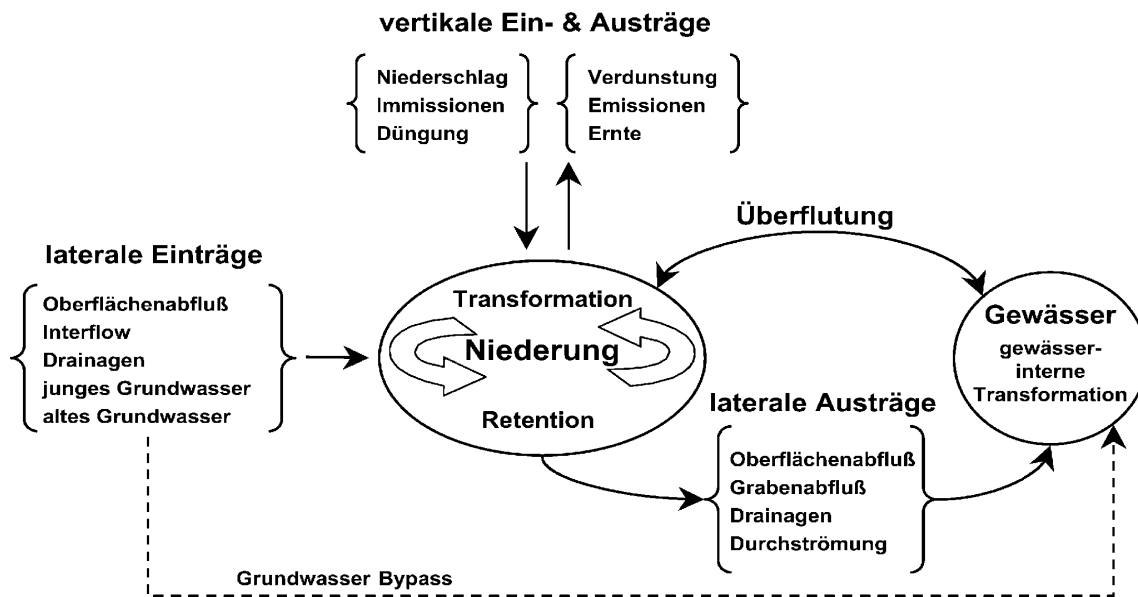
vertikale Ein- & Austräge

Niederschlag
Immissionen
Düngung

Verdunstung
Emissionen
Ernte

Überflutung

laterale Einträge

Oberflächenabfluß
Interflow
Drainagen
junges Grundwasser
altes Grundwasser

Transformation
Niederung
Retention

Gewässer
gewässerinterne Transformation

laterale Austräge

Oberflächenabfluß
Grabenabfluß
Drainagen
Durchströmung

Grundwasser Bypass